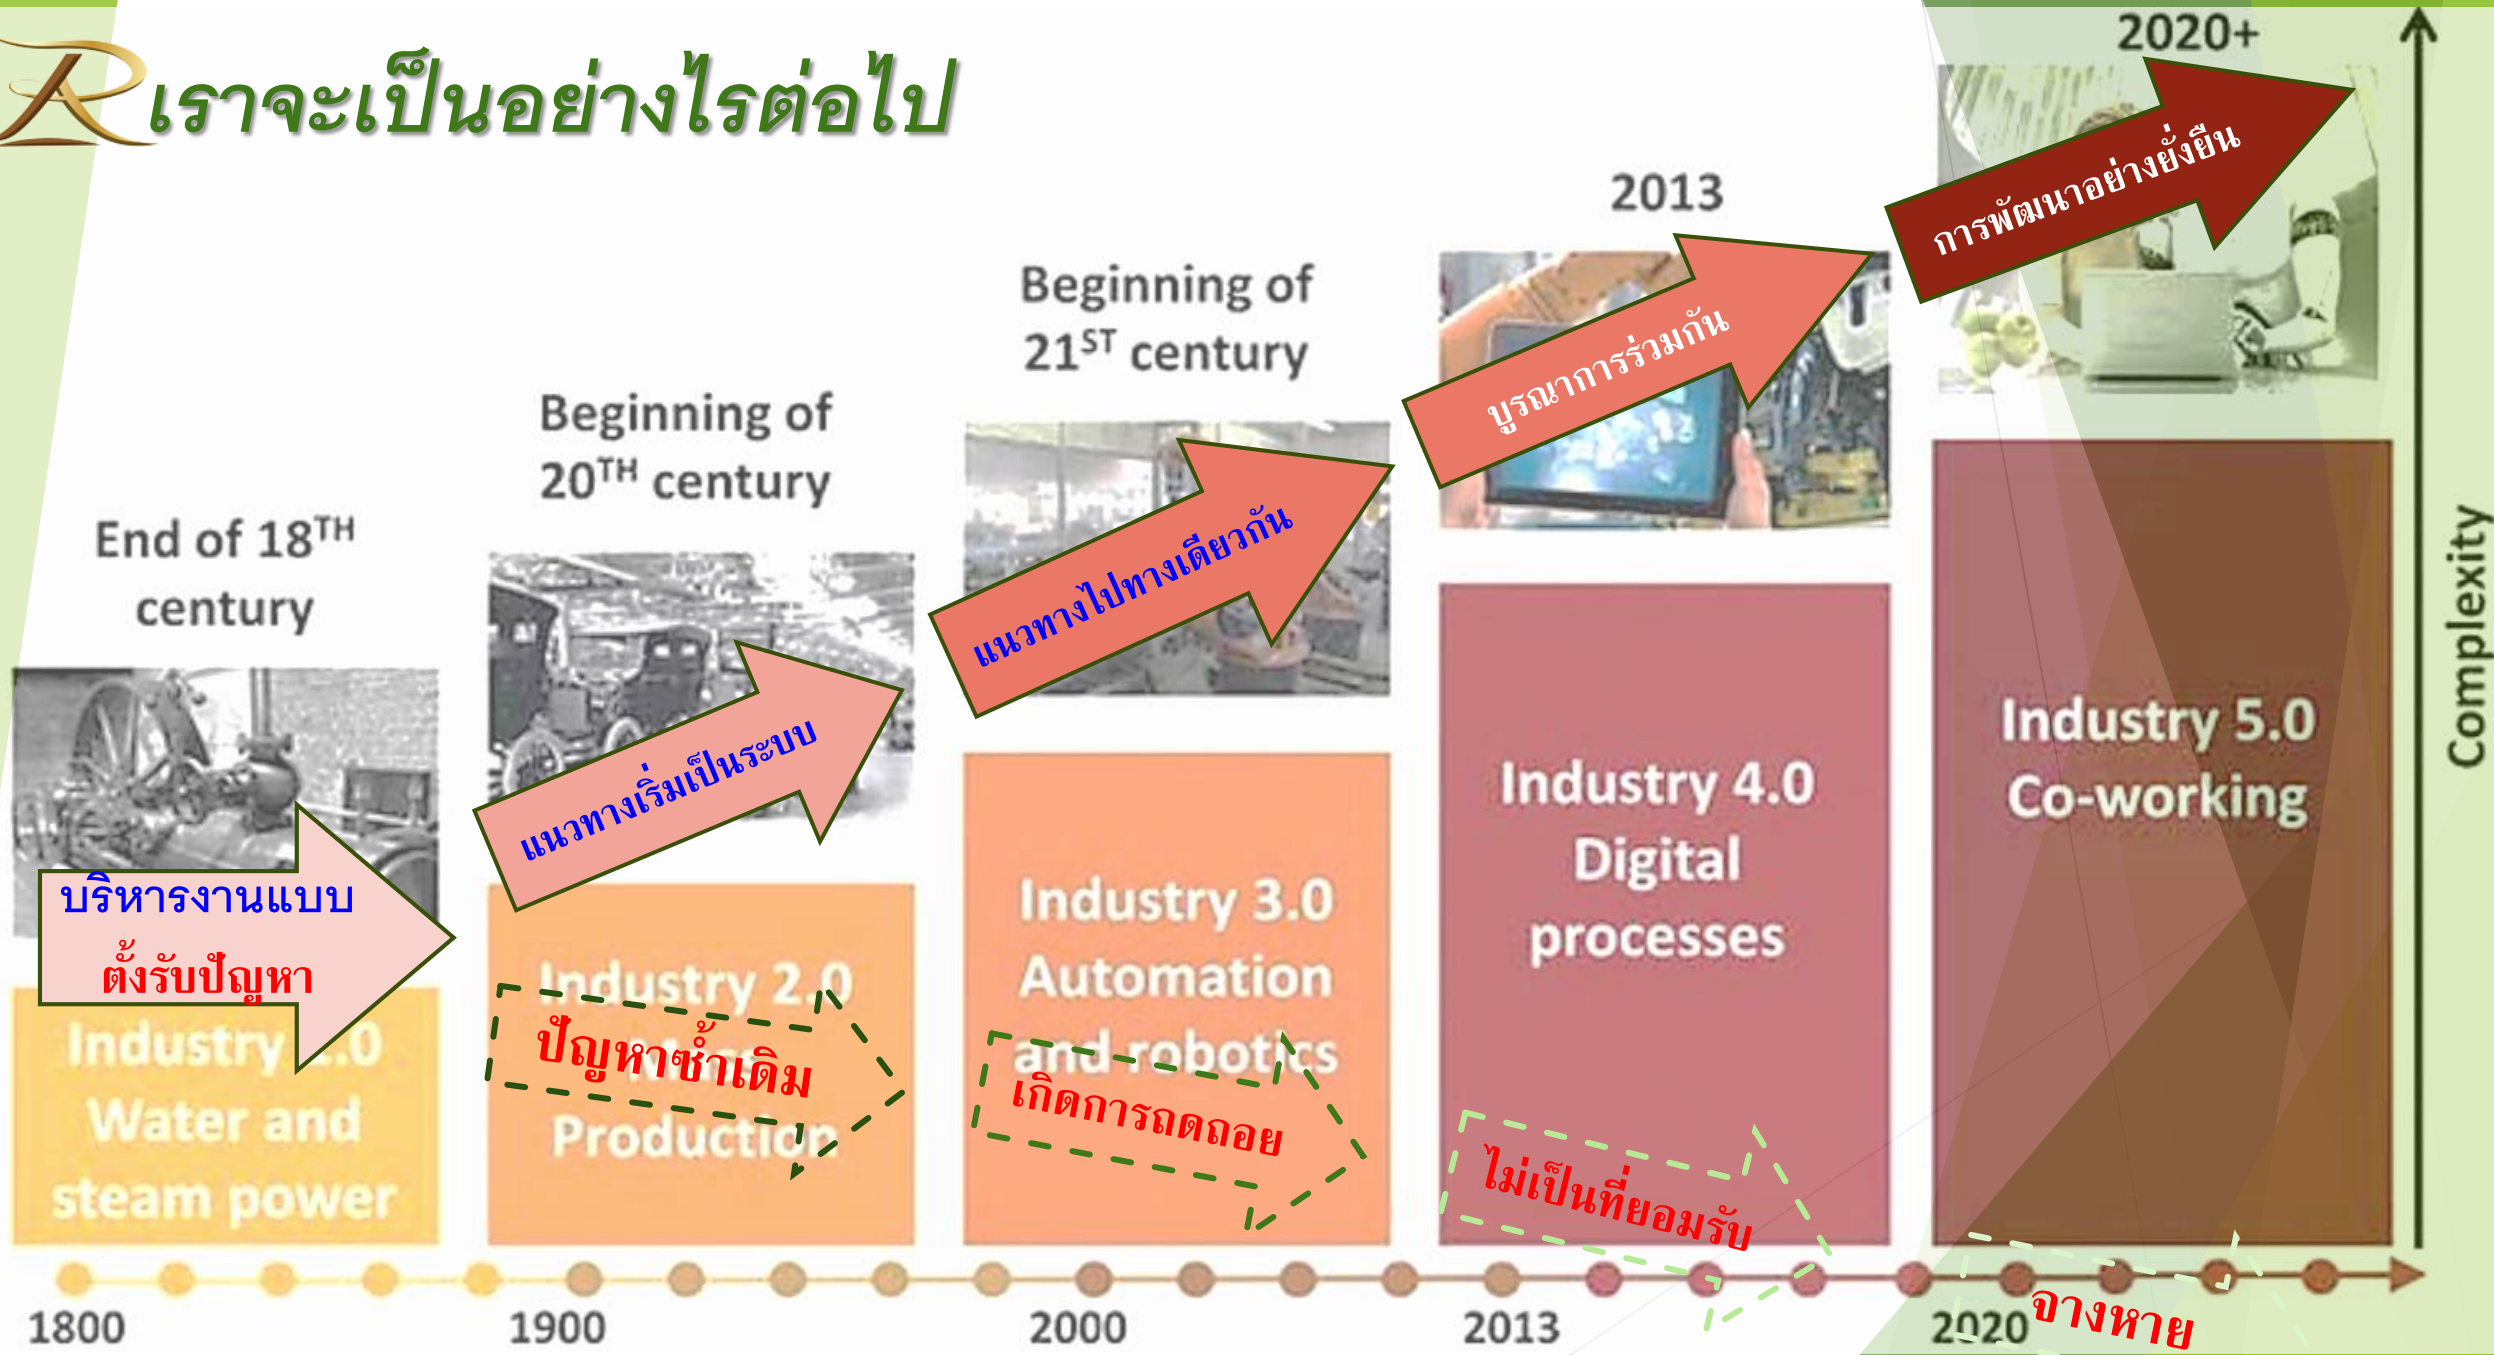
เราจะเป็นอย่างไรต่อไป

2020+

การพัฒนาอย่างยั่งยืน

2013

Beginning of 21$^{ST}$ century

บูรณาการร่วมกัน

Beginning of 20$^{TH}$ century

แนวทางไปทางเดียวกัน

End of 18$^{TH}$ century

แนวทางเริ่มเป็นระบบ

บริหารงานแบบ ตั้งรับปัญหา

Industry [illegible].0 Water and steam power

Industry 2.0 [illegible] Production

ปัญหาซ้ำเดิม

Industry 3.0 Automation and robotics

เกิดการถดถอย

Industry 4.0 Digital processes

ไม่เป็นที่ยอมรับ

Industry 5.0 Co-working

Complexity

1800

1900

2000

2013

2020

จางหาย